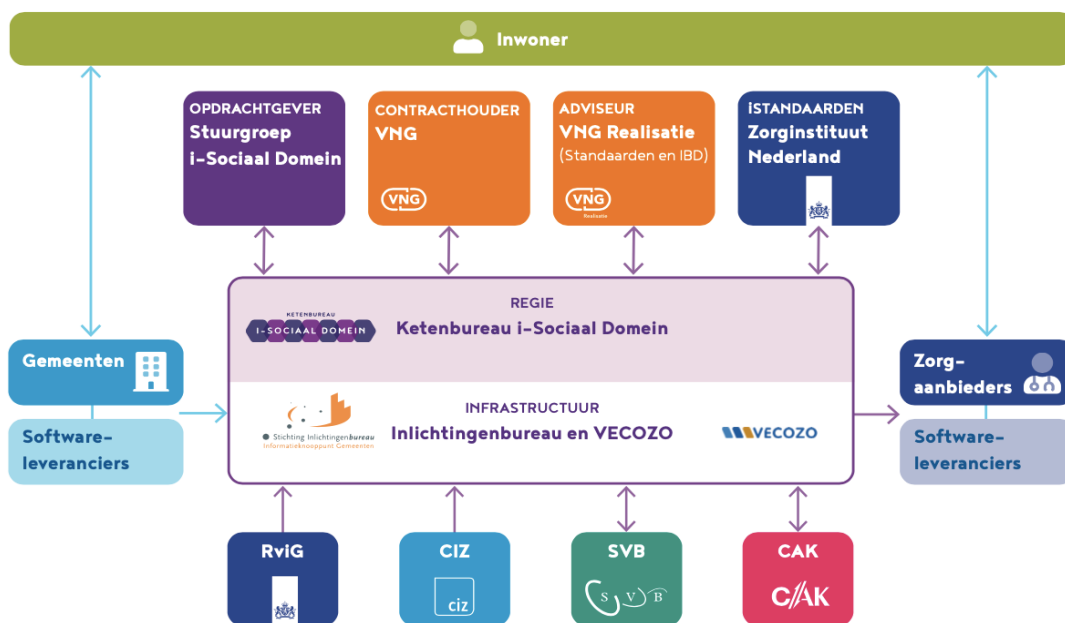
Inwoner

OPDRACHTGEVER
Stuurgroep
i-Sociaal Domein

CONTRACTHOUDER
VNG
VNG

ADVISEUR
VNG Realisatie
(Standaarden en IBD)
VNG Realisatie

ISTANDAARDEN
Zorginstituut
Nederland

REGIE
KETENBUREAU
I-SOCIAAL DOMEIN
Ketenbureau i-Sociaal Domein

Gemeenten

Software-
leveranciers

INFRASTRUCTUUR
Stichting Inlichtingenbureau
Informatieknooppunt Gemeenten
Inlichtingenbureau en VECOZO
VECOZO

Zorg-
aanbieders

Software-
leveranciers

RviG

CIZ
ciz

SVB
S V B

CAK
CAK